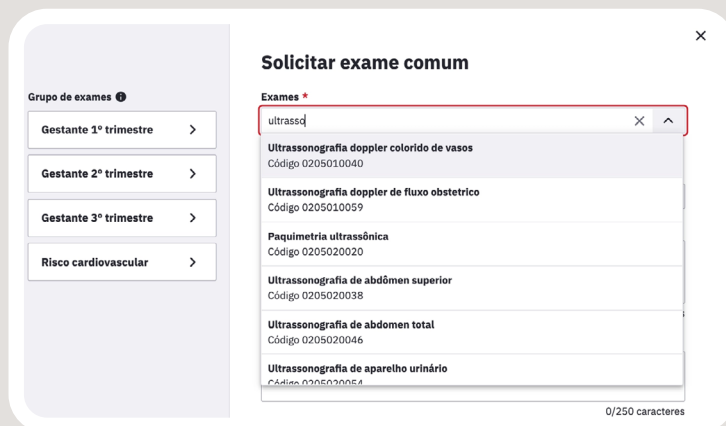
×

Solicitar exame comum

Grupo de exames

Gestante 1º trimestre >

Gestante 2º trimestre >

Gestante 3º trimestre >

Risco cardiovascular >

Exames *

ultrasso

Ultrassonografia doppler colorido de vasos
Código 0205010040

Ultrassonografia doppler de fluxo obstetrico
Código 0205010059

Paquimetria ultrassônica
Código 0205020020

Ultrassonografia de abdômen superior
Código 0205020038

Ultrassonografia de abdomen total
Código 0205020046

Ultrassonografia de aparelho urinário
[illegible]

0/250 caracteres